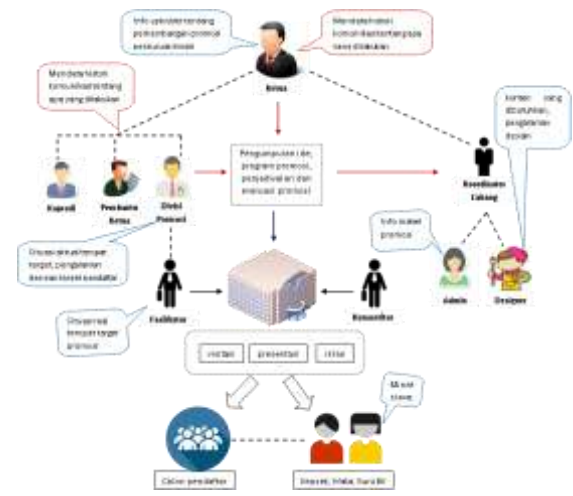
Info update tentang perkembangan promosi secara berkala

Mendistribusikan komunikasi tentang apa yang dilakukan

Ketua

Mendistribusikan komunikasi tentang apa yang dilakukan

Kaprodi

Pembantu Ketua

Divisi Promosi

Pengumpulan ide, program promosi, penjadwalan dan evaluasi promosi

Koordinator Lalang

Konten yang dibutuhkan, pengiriman desain

Info materi promosi

Diskusi aksi sesuai per target, pengiriman desain konten pendaftar

Admin

Designer

Presentasi kepada target promosi

Fasilitator

Konsumen

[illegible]

presentasi

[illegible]

Siswa

Calon pendaftar

Siswa, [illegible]